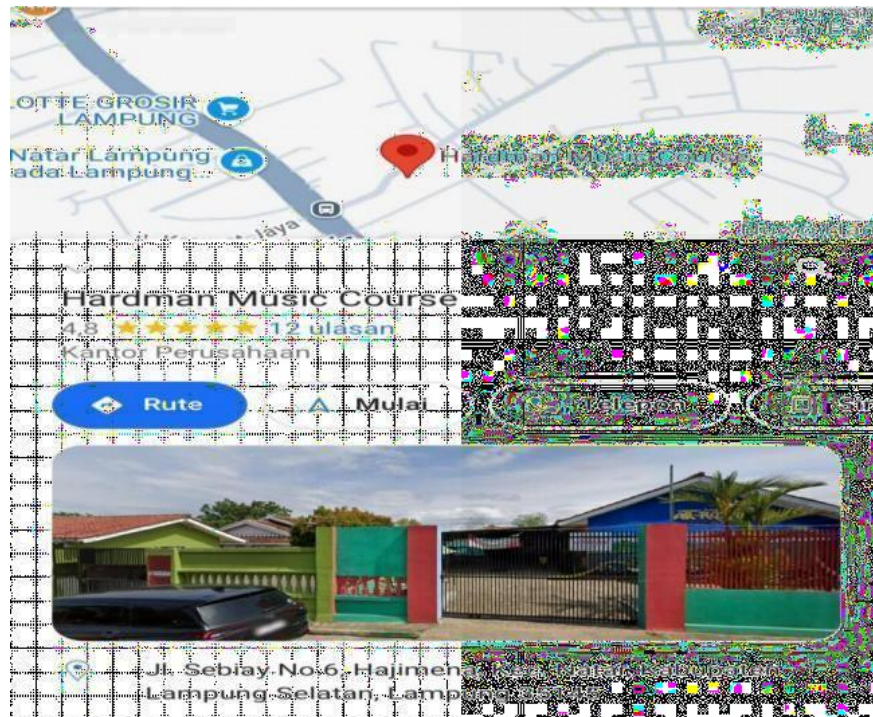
LOTTE GROSIR LAMPUNG

Natar Lampung ada Lampung...

Hardman Music Course

Jaya

Hardman Music Course

4,8 ★★★★★ 12 ulasan

Kantor Perusahaan

Rute

Mulai

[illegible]

Jl. Sebiay No.6, Hajimena, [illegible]

Lampung Selatan, Lampung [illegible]